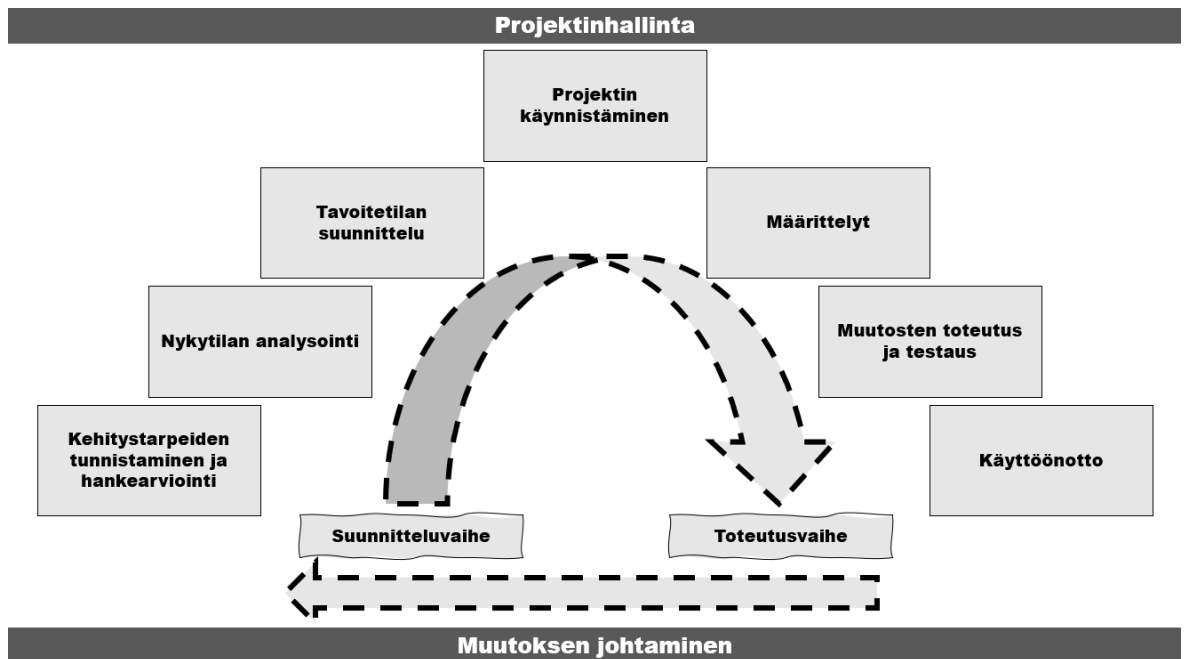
Projektinhallinta

Projektin käynnistäminen

Tavoitetilan suunnittelu

Määrittelyt

Nykytilan analysointi

Muutosten toteutus ja testaus

Kehitystarpeiden tunnistaminen ja hankearviointi

Käyttöönotto

Suunnitteluvaihe

Toteutusvaihe

Muutoksen johtaminen